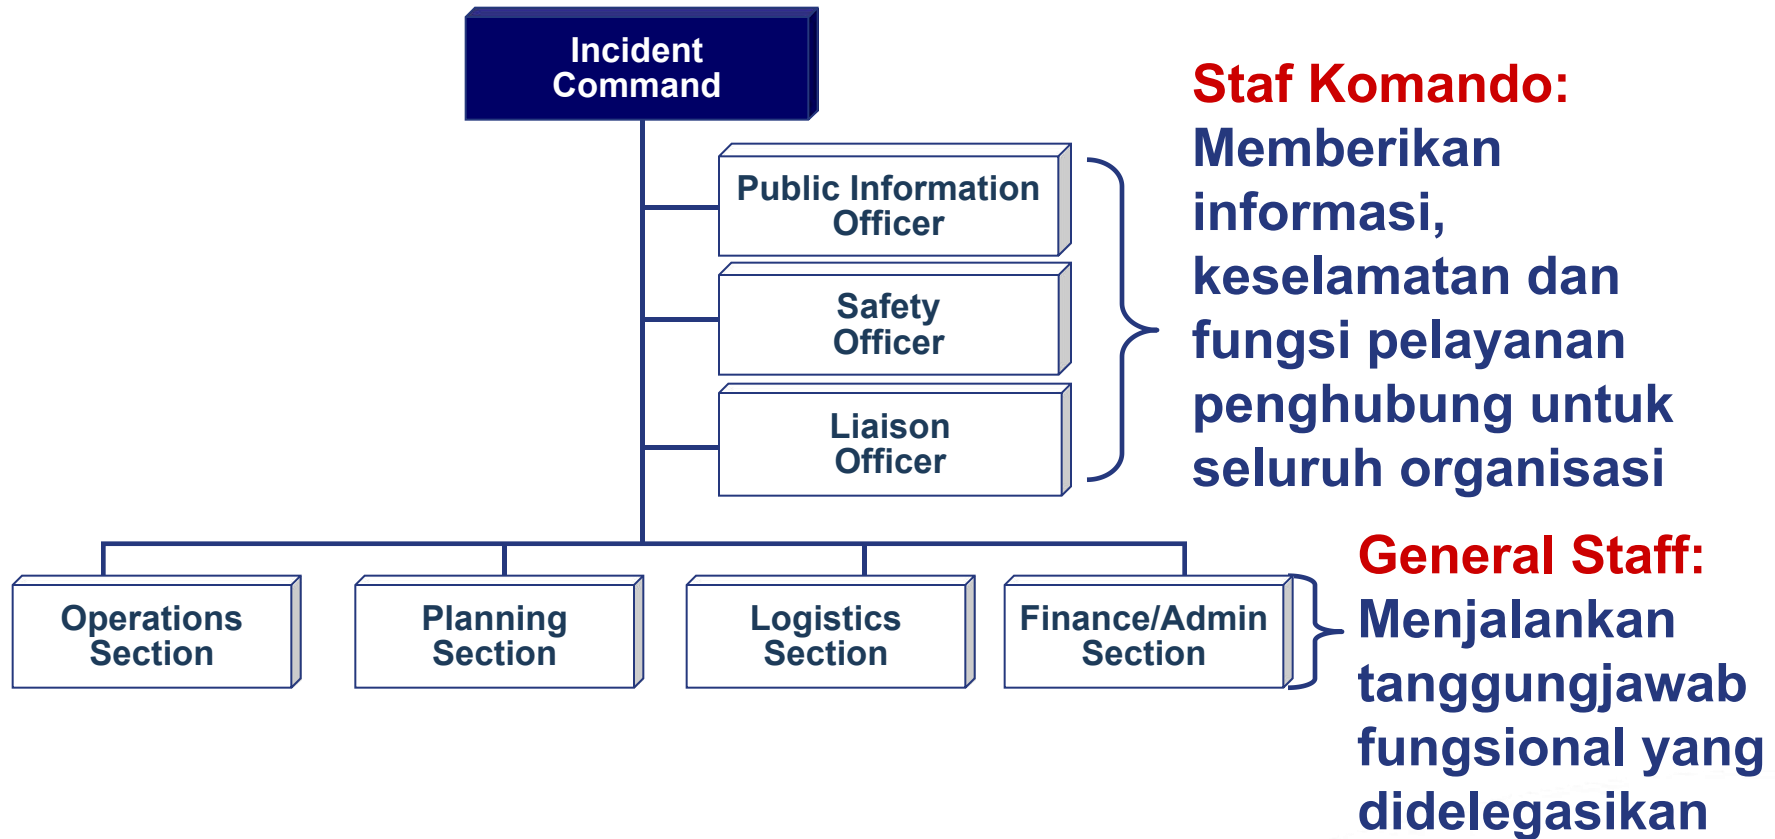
Incident Command

Public Information Officer

Safety Officer

Liaison Officer

Staf Komando: Memberikan informasi, keselamatan dan fungsi pelayanan penghubung untuk seluruh organisasi

Operations Section

Planning Section

Logistics Section

Finance/Admin Section

General Staff: Menjalankan tanggungjawab fungsional yang didelegasikan